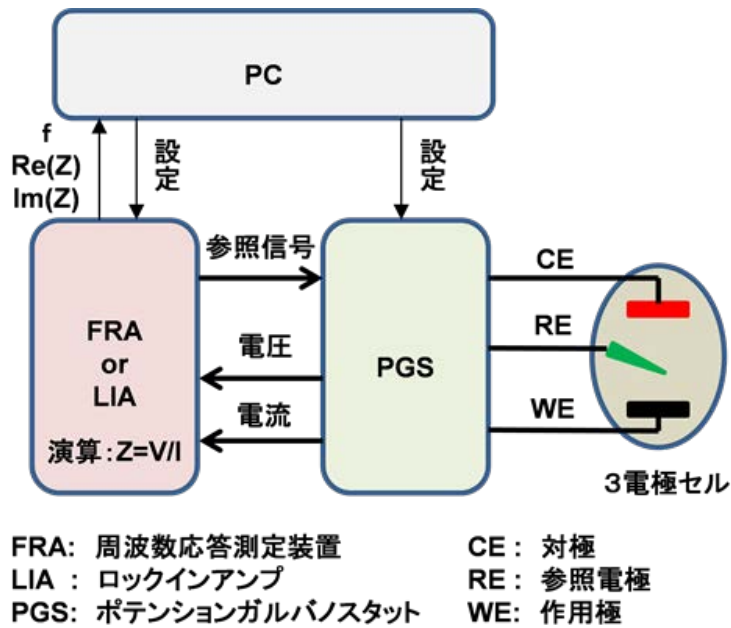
PC

f
Re(Z)
Im(Z)

設定

設定

参照信号

FRA
or
LIA

演算:Z=V/I

電圧

電流

PGS

CE

RE

WE

3電極セル

FRA: 周波数応答測定装置
LIA : ロックインアンプ
PGS: ポテンションガルバノスタット

CE: 対極
RE: 参照電極
WE: 作用極